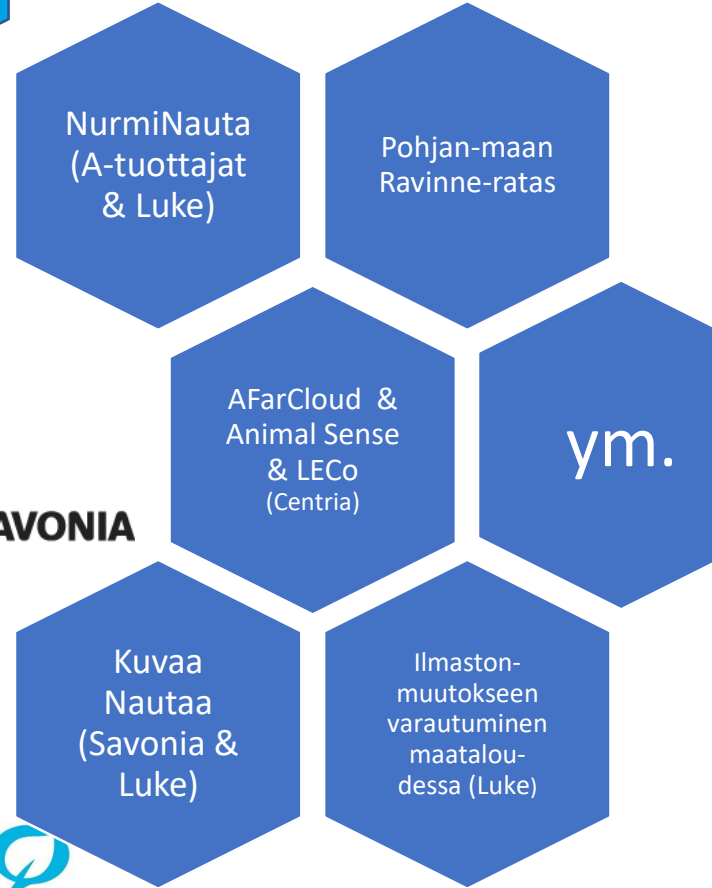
NurmiNauta (A-tuottajat & Luke)

Pohjan-maan Ravinne-ratas

AFarCloud & Animal Sense & LECo (Centria)

ym.

AVONIA

Kuvaa Nautaa (Savonia & Luke)

Ilmaston-muutokseen varautuminen maatalou-dessa (Luke)